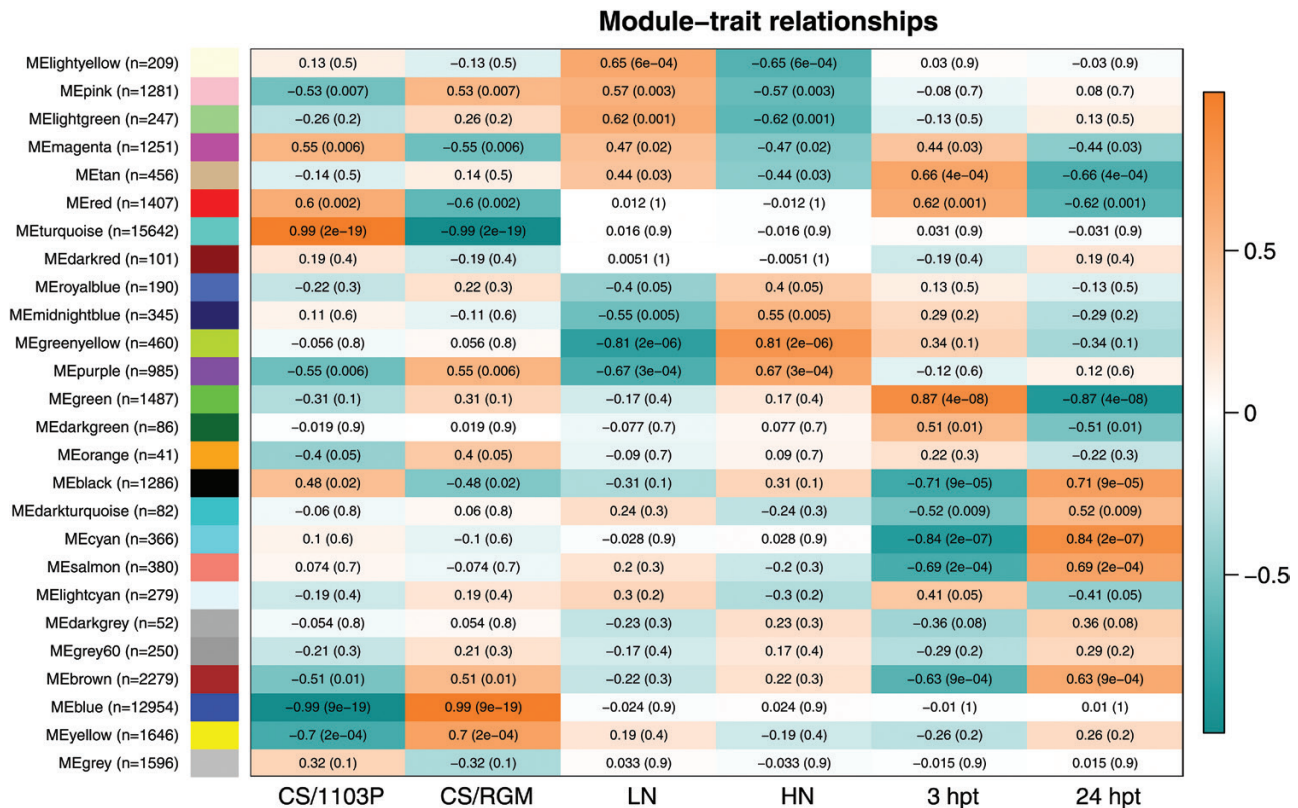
Module–trait relationships

| | CS/1103P | CS/RGM | LN | HN | 3 hpt | 24 hpt |
|---|---|---|---|---|---|---|
| MElightyellow (n=209) | 0.13 (0.5) | −0.13 (0.5) | 0.65 (6e−04) | −0.65 (6e−04) | 0.03 (0.9) | −0.03 (0.9) |
| MEpink (n=1281) | −0.53 (0.007) | 0.53 (0.007) | 0.57 (0.003) | −0.57 (0.003) | −0.08 (0.7) | 0.08 (0.7) |
| MElightgreen (n=247) | −0.26 (0.2) | 0.26 (0.2) | 0.62 (0.001) | −0.62 (0.001) | −0.13 (0.5) | 0.13 (0.5) |
| MEmagenta (n=1251) | 0.55 (0.006) | −0.55 (0.006) | 0.47 (0.02) | −0.47 (0.02) | 0.44 (0.03) | −0.44 (0.03) |
| MEtan (n=456) | −0.14 (0.5) | 0.14 (0.5) | 0.44 (0.03) | −0.44 (0.03) | 0.66 (4e−04) | −0.66 (4e−04) |
| MEred (n=1407) | 0.6 (0.002) | −0.6 (0.002) | 0.012 (1) | −0.012 (1) | 0.62 (0.001) | −0.62 (0.001) |
| MEturquoise (n=15642) | 0.99 (2e−19) | −0.99 (2e−19) | 0.016 (0.9) | −0.016 (0.9) | 0.031 (0.9) | −0.031 (0.9) |
| MEdarkred (n=101) | 0.19 (0.4) | −0.19 (0.4) | 0.0051 (1) | −0.0051 (1) | −0.19 (0.4) | 0.19 (0.4) |
| MEroyalblue (n=190) | −0.22 (0.3) | 0.22 (0.3) | −0.4 (0.05) | 0.4 (0.05) | 0.13 (0.5) | −0.13 (0.5) |
| MEmidnightblue (n=345) | 0.11 (0.6) | −0.11 (0.6) | −0.55 (0.005) | 0.55 (0.005) | 0.29 (0.2) | −0.29 (0.2) |
| MEgreenyellow (n=460) | −0.056 (0.8) | 0.056 (0.8) | −0.81 (2e−06) | 0.81 (2e−06) | 0.34 (0.1) | −0.34 (0.1) |
| MEpurple (n=985) | −0.55 (0.006) | 0.55 (0.006) | −0.67 (3e−04) | 0.67 (3e−04) | −0.12 (0.6) | 0.12 (0.6) |
| MEgreen (n=1487) | −0.31 (0.1) | 0.31 (0.1) | −0.17 (0.4) | 0.17 (0.4) | 0.87 (4e−08) | −0.87 (4e−08) |
| MEdarkgreen (n=86) | −0.019 (0.9) | 0.019 (0.9) | −0.077 (0.7) | 0.077 (0.7) | 0.51 (0.01) | −0.51 (0.01) |
| MEorange (n=41) | −0.4 (0.05) | 0.4 (0.05) | −0.09 (0.7) | 0.09 (0.7) | 0.22 (0.3) | −0.22 (0.3) |
| MEblack (n=1286) | 0.48 (0.02) | −0.48 (0.02) | −0.31 (0.1) | 0.31 (0.1) | −0.71 (9e−05) | 0.71 (9e−05) |
| MEdarkturquoise (n=82) | −0.06 (0.8) | 0.06 (0.8) | 0.24 (0.3) | −0.24 (0.3) | −0.52 (0.009) | 0.52 (0.009) |
| MEcyan (n=366) | 0.1 (0.6) | −0.1 (0.6) | −0.028 (0.9) | 0.028 (0.9) | −0.84 (2e−07) | 0.84 (2e−07) |
| MEsalmon (n=380) | 0.074 (0.7) | −0.074 (0.7) | 0.2 (0.3) | −0.2 (0.3) | −0.69 (2e−04) | 0.69 (2e−04) |
| MElightcyan (n=279) | −0.19 (0.4) | 0.19 (0.4) | 0.3 (0.2) | −0.3 (0.2) | 0.41 (0.05) | −0.41 (0.05) |
| MEdarkgrey (n=52) | −0.054 (0.8) | 0.054 (0.8) | −0.23 (0.3) | 0.23 (0.3) | −0.36 (0.08) | 0.36 (0.08) |
| MEgrey60 (n=250) | −0.21 (0.3) | 0.21 (0.3) | −0.17 (0.4) | 0.17 (0.4) | −0.29 (0.2) | 0.29 (0.2) |
| MEbrown (n=2279) | −0.51 (0.01) | 0.51 (0.01) | −0.22 (0.3) | 0.22 (0.3) | −0.63 (9e−04) | 0.63 (9e−04) |
| MEblue (n=12954) | −0.99 (9e−19) | 0.99 (9e−19) | −0.024 (0.9) | 0.024 (0.9) | −0.01 (1) | 0.01 (1) |
| MEyellow (n=1646) | −0.7 (2e−04) | 0.7 (2e−04) | 0.19 (0.4) | −0.19 (0.4) | −0.26 (0.2) | 0.26 (0.2) |
| MEgrey (n=1596) | 0.32 (0.1) | −0.32 (0.1) | 0.033 (0.9) | −0.033 (0.9) | −0.015 (0.9) | 0.015 (0.9) |

0.5
0
−0.5